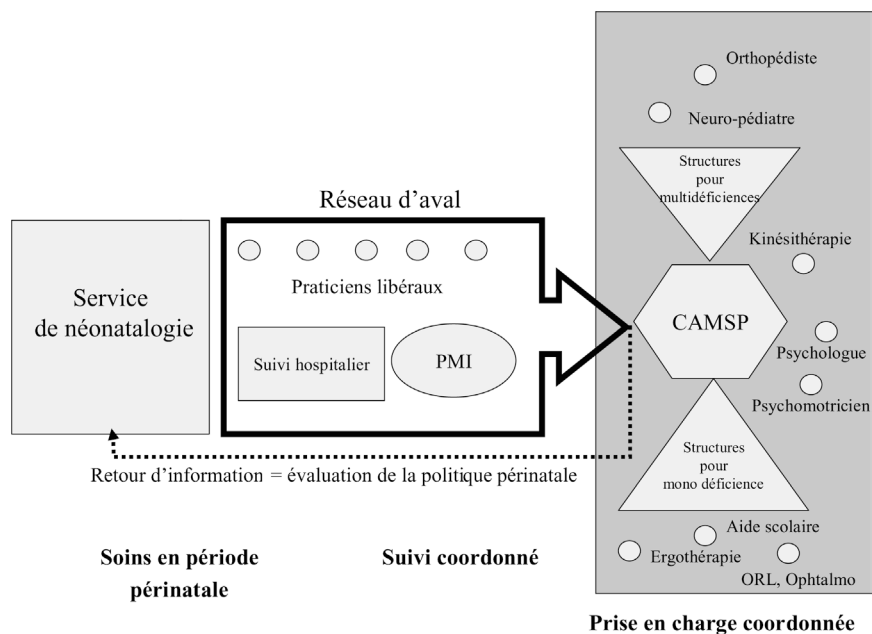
Orthopédiste

Neuro-pédiatre

Structures pour multidéficiences

Réseau d'aval

Kinésithérapie

Praticiens libéraux

Service de néonatalogie

CAMSP

Suivi hospitalier

PMI

Psychologue

Psychomotricien

Structures pour mono déficience

Retour d'information = évaluation de la politique périnatale

Aide scolaire

Ergothérapie

ORL, Ophtalmo

Soins en période périnatale

Suivi coordonné

Prise en charge coordonnée